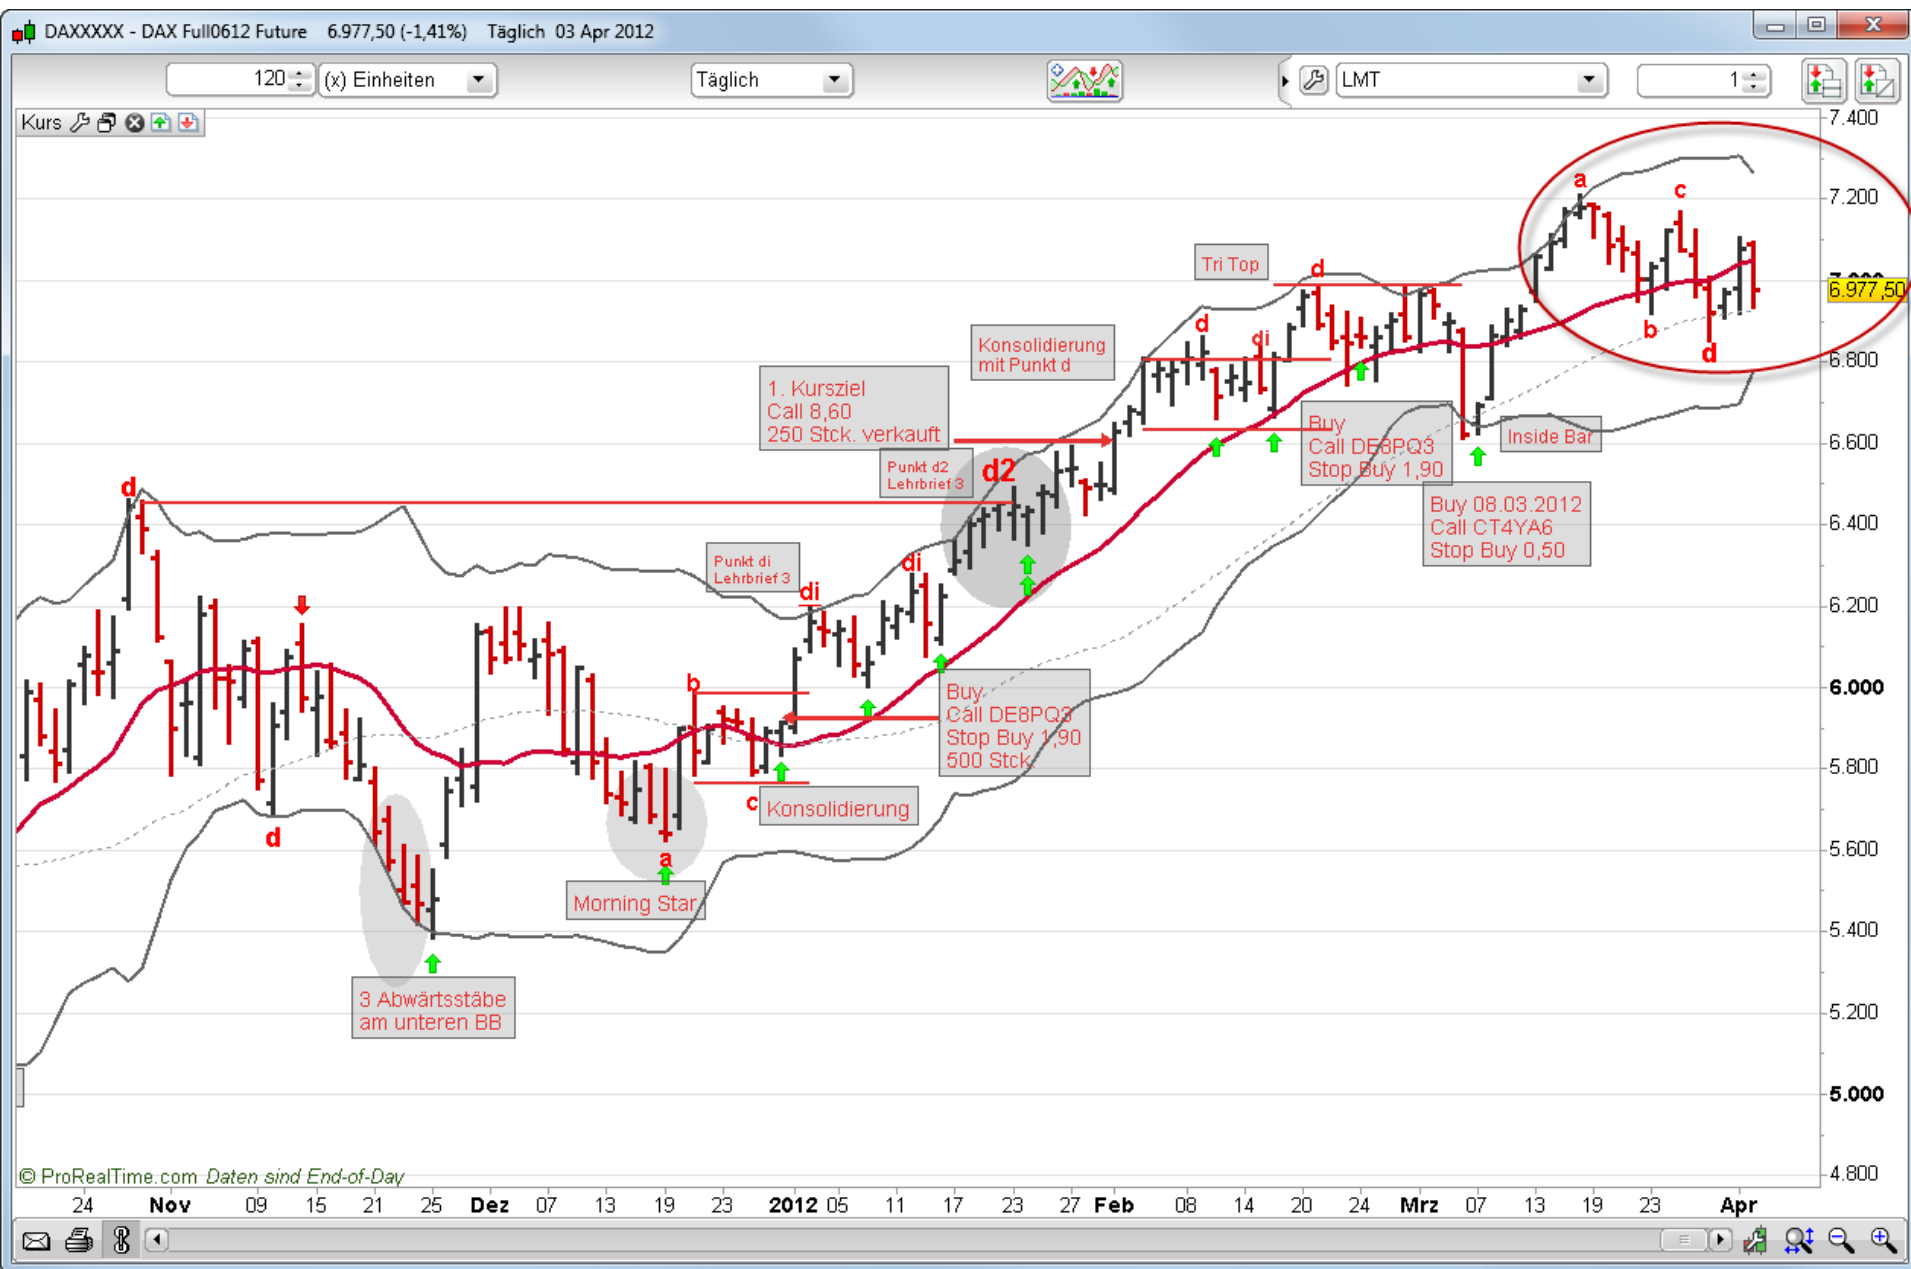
DAXXXXX - DAX Full0612 Future 6.977,50 (-1,41%) Täglich 03 Apr 2012

120 (x) Einheiten Täglich LMT 1

Kurs

7.400
7.200
7.000
6.977,50
6.800
6.600
6.400
6.200
6.000
5.800
5.600
5.400
5.200
5.000
4.800

d
d
3 Abwärtsstäbe am unteren BB
a
Morning Star
b
c
Konsolidierung
Punkt di Lehrbrief 3
di
di
Buy Call DE8PQ3 Stop Buy 1,90 500 Stck
Punkt d2 Lehrbrief 3
d2
1. Kursziel Call 8,60 250 Stck. verkauft
Konsolidierung mit Punkt d
d
di
Tri Top
d
Buy Call DE8PQ3 Stop Buy 1,90
Buy 08.03.2012 Call CT4YA6 Stop Buy 0,50
Inside Bar
a
c
b
d

© ProRealTime.com Daten sind End-of-Day

24 Nov 09 15 21 25 Dez 07 13 19 23 2012 05 11 17 23 27 Feb 08 14 20 24 Mrz 07 13 19 23 Apr